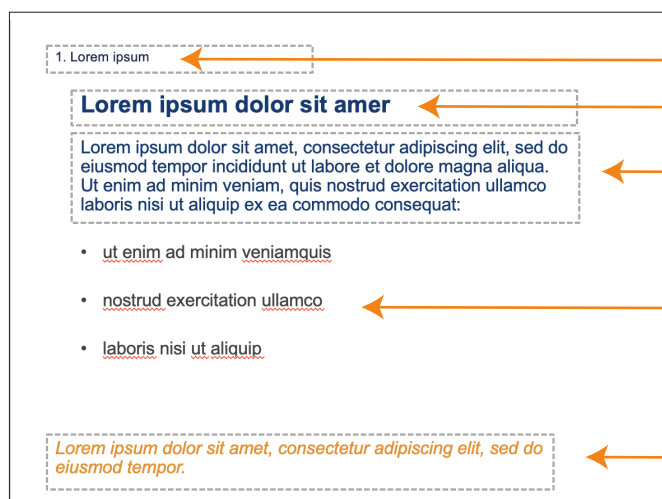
1. Lorem ipsum

Lorem ipsum dolor sit amer

Lorem ipsum dolor sit amet, consectetur adipiscing elit, sed do eiusmod tempor incididunt ut labore et dolore magna aliqua. Ut enim ad minim veniam, quis nostrud exercitation ullamco laboris nisi ut aliquip ex ea commodo consequat:

- ut enim ad minim veniamquis
- nostrud exercitation ullamco
- laboris nisi ut aliquip

Lorem ipsum dolor sit amet, consectetur adipiscing elit, sed do eiusmod tempor.